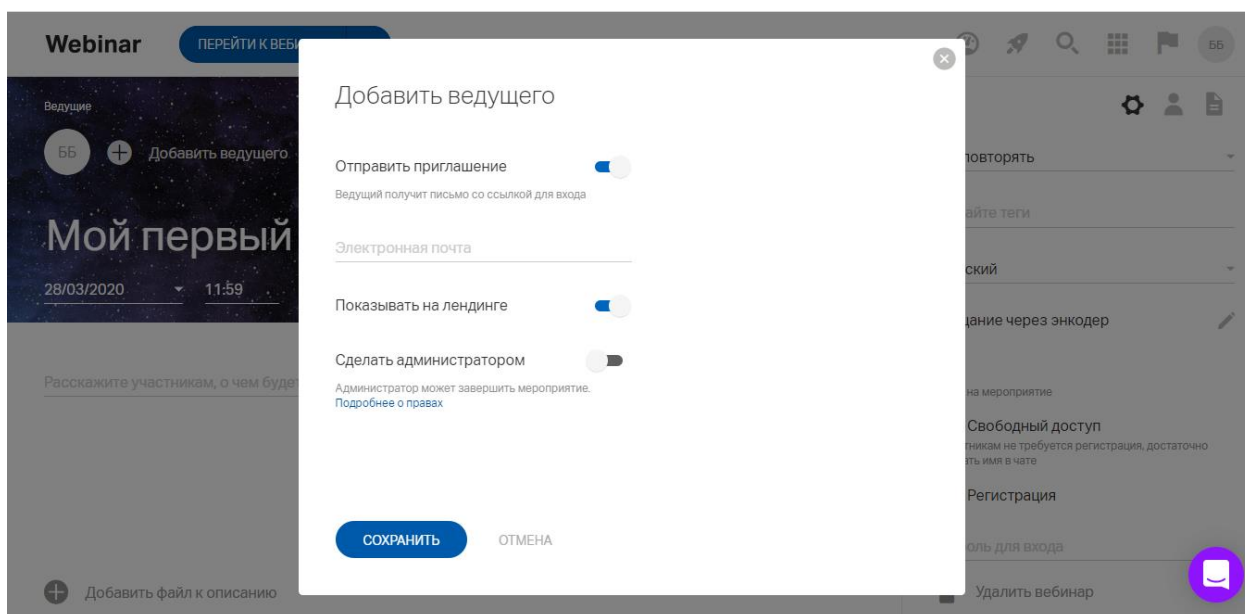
Webinar

ПЕРЕЙТИ К ВЕБИ

ББ

Ведущие

ББ

Добавить ведущего

Мой первый

28/03/2020

11:59

Расскажите участникам, о чем буде

Добавить файл к описанию

Добавить ведущего

Отправить приглашение

Ведущий получит письмо со ссылкой для входа

Электронная почта

Показывать на лендинге

Сделать администратором

Администратор может завершить мероприятие.
Подробнее о правах

СОХРАНИТЬ

ОТМЕНА

повторять

айте теги

ский

дание через энкодер

на мероприятие

Свободный доступ

тникам не требуется регистрация, достаточно ть имя в чате

Регистрация

оль для входа

Удалить вебинар